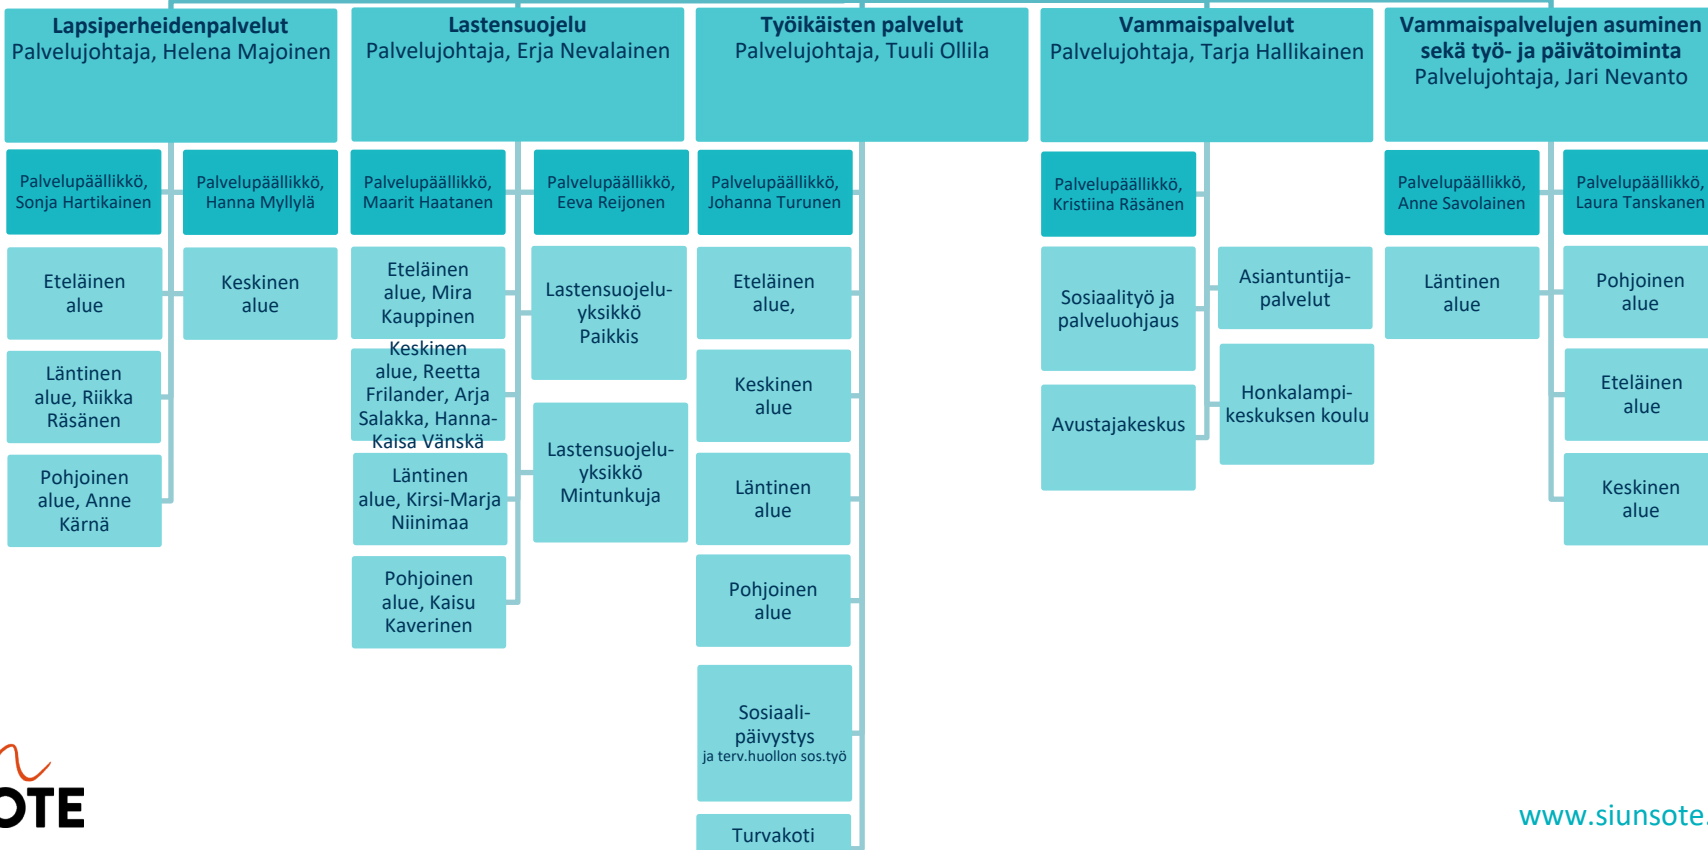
Lapsiperheidenpalvelut
Palvelujohtaja, Helena Majoinen

Palvelupäällikkö, Sonja Hartikainen

Eteläinen alue

Läntinen alue, Riikka Räsänen

Pohjoinen alue, Anne Kärnä

Palvelupäällikkö, Hanna Myllylä

Keskinen alue

Lastensuojelu
Palvelujohtaja, Erja Nevalainen

Palvelupäällikkö, Maarit Haatanen

Eteläinen alue, Mira Kauppinen

Keskinen alue, Reetta Frilander, Arja Salakka, Hanna-Kaisa Vänskä

Läntinen alue, Kirsi-Marja Niinimaa

Pohjoinen alue, Kaisu Kaverinen

Palvelupäällikkö, Eeva Reijonen

Lastensuojeluyksikkö Paikkis

Lastensuojeluyksikkö Mintunkuja

Työikäisten palvelut
Palvelujohtaja, Tuuli Ollila

Palvelupäällikkö, Johanna Turunen

Eteläinen alue,

Keskinen alue

Läntinen alue

Pohjoinen alue

Sosiaalipäivystys
ja terv.huollon sos.työ

Turvakoti

Vammaispalvelut
Palvelujohtaja, Tarja Hallikainen

Palvelupäällikkö, Kristiina Räsänen

Sosiaalityö ja palveluohjaus

Avustajakeskus

Asiantuntijapalvelut

Honkalampikeskuksen koulu

Vammaispalvelujen asuminen sekä työ- ja päivätoiminta
Palvelujohtaja, Jari Nevanto

Palvelupäällikkö, Anne Savolainen

Läntinen alue

Palvelupäällikkö, Laura Tanskanen

Pohjoinen alue

Eteläinen alue

Keskinen alue

OTE

www.siunsote.